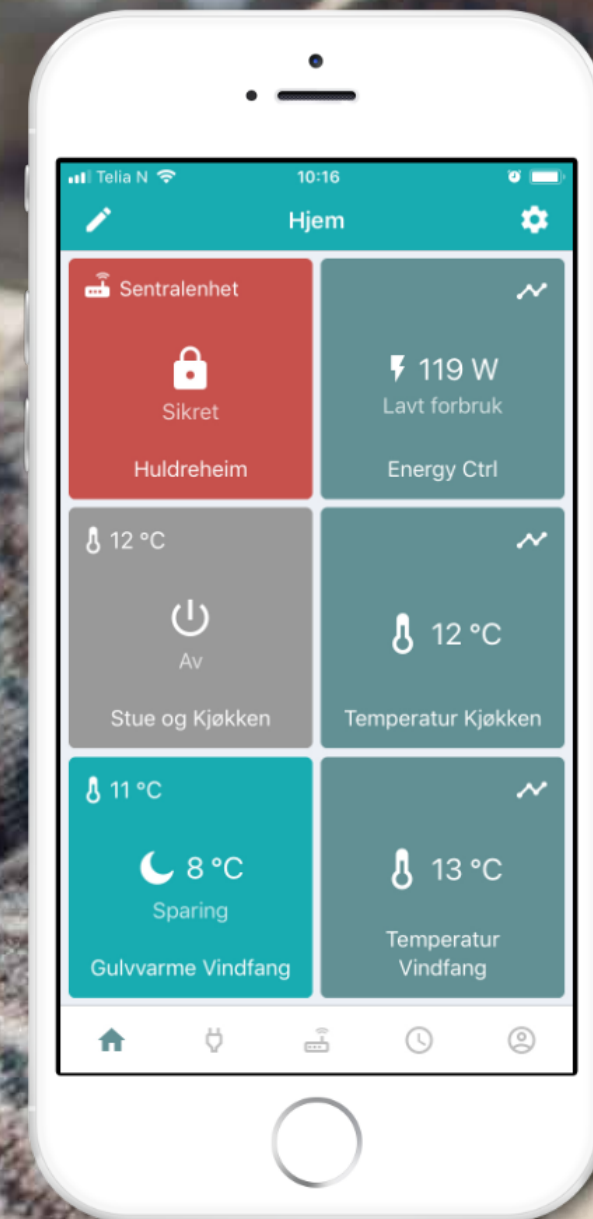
Telia N 10:16

Hjem

Sentralenhet

Sikret

Huldreheim

119 W
Lavt forbruk

Energy Ctrl

12 °C

Av

Stue og Kjøkken

12 °C

Temperatur Kjøkken

11 °C

8 °C
Sparing

Gulvvarme Vindfang

13 °C

Temperatur Vindfang